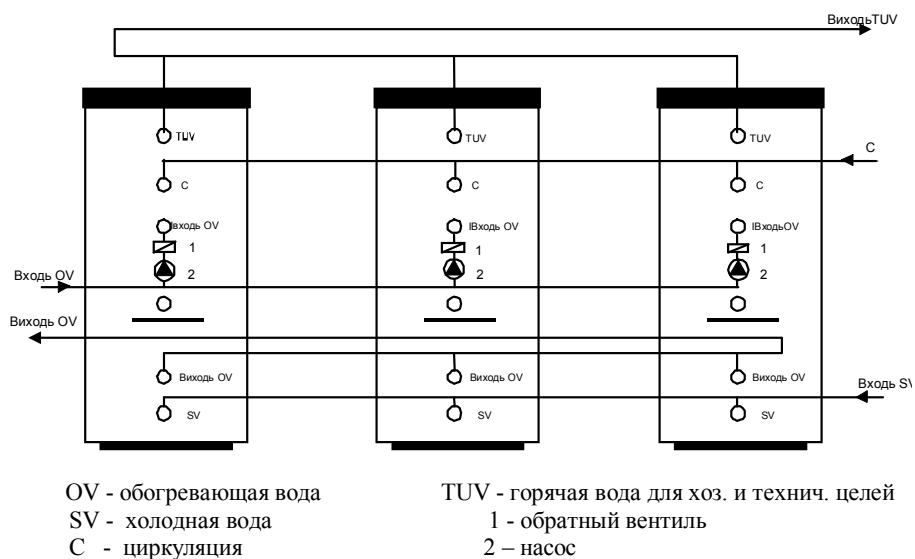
ВиходьTUV

TUV
C
Вход OV
1
2

TUV
C
IВходь OV
1
2

TUV
C
IВходьOV
1
2

C

Входь OV
Виходь OV

Виходь OV
SV

Виходь OV
SV

Виходь OV
SV

Входь SV

OV - обогревающая вода
SV - холодная вода
C - циркуляция

TUV - горячая вода для хоз. и технич. целей
1 - обратный вентиль
2 – насос